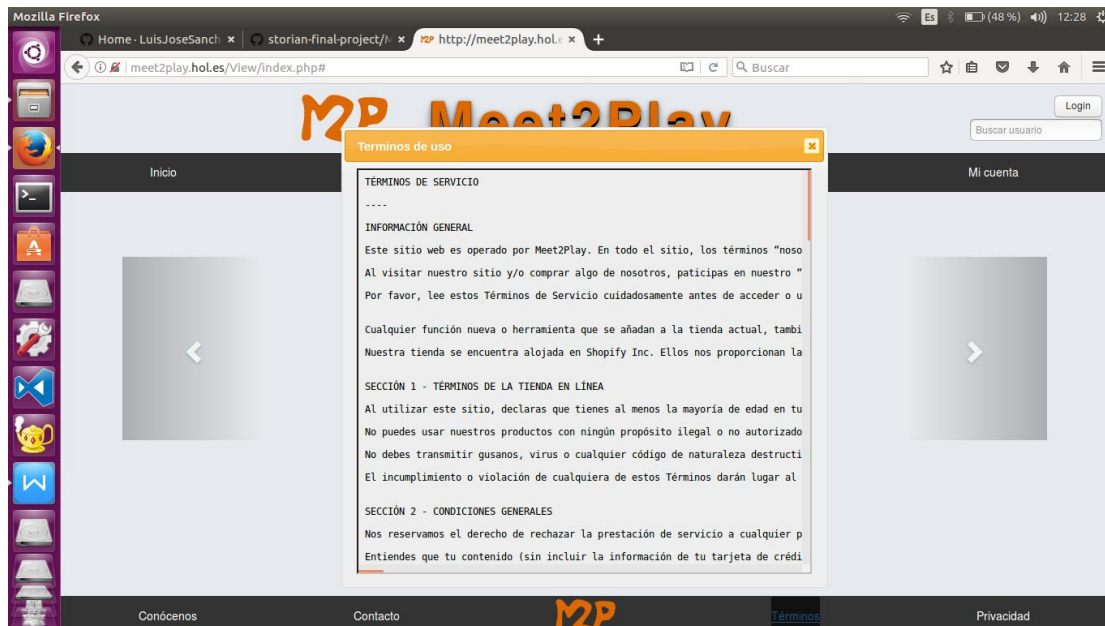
Mozilla Firefox

Es (48 %) 12:28

Home · LuisJoseSanch ×
storian-final-project/ ×
http://meet2play.hol.e ×

meet2play.hol.es/View/index.php#

Buscar

M2P Meet2Play

Login

Buscar usuario

Inicio

Mi cuenta

Terminos de uso

TÉRMINOS DE SERVICIO

----

INFORMACIÓN GENERAL

Este sitio web es operado por Meet2Play. En todo el sitio, los términos “noso

Al visitar nuestro sitio y/o comprar algo de nosotros, paticipas en nuestro “

Por favor, lee estos Términos de Servicio cuidadosamente antes de acceder o u

Cualquier función nueva o herramienta que se añadan a la tienda actual, tambi

Nuestra tienda se encuentra alojada en Shopify Inc. Ellos nos proporcionan la

SECCIÓN 1 - TÉRMINOS DE LA TIENDA EN LÍNEA

Al utilizar este sitio, declaras que tienes al menos la mayoría de edad en tu

No puedes usar nuestros productos con ningún propósito ilegal o no autorizado

No debes transmitir gusanos, virus o cualquier código de naturaleza destructi

El incumplimiento o violación de cualquiera de estos Términos darán lugar al

SECCIÓN 2 - CONDICIONES GENERALES

Nos reservamos el derecho de rechazar la prestación de servicio a cualquier p

Entiendes que tu contenido (sin incluir la información de tu tarjeta de crédi

Conócenos

Contacto

M2P

Términos

Privacidad